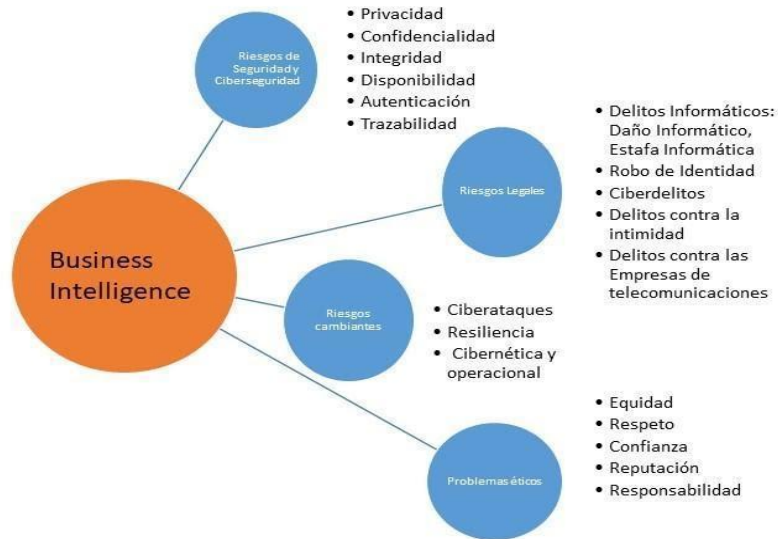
Business Intelligence

Riesgos de Seguridad y Ciberseguridad

- Privacidad
- Confidencialidad
- Integridad
- Disponibilidad
- Autenticación
- Trazabilidad

Riesgos Legales

- Delitos Informáticos: Daño Informático, Estafa Informática
- Robo de Identidad
- Ciberdelitos
- Delitos contra la intimidad
- Delitos contra las Empresas de telecomunicaciones

Riesgos cambiantes

- Ciberataques
- Resiliencia
- Cibernética y operacional

Problemas éticos

- Equidad
- Respeto
- Confianza
- Reputación
- Responsabilidad